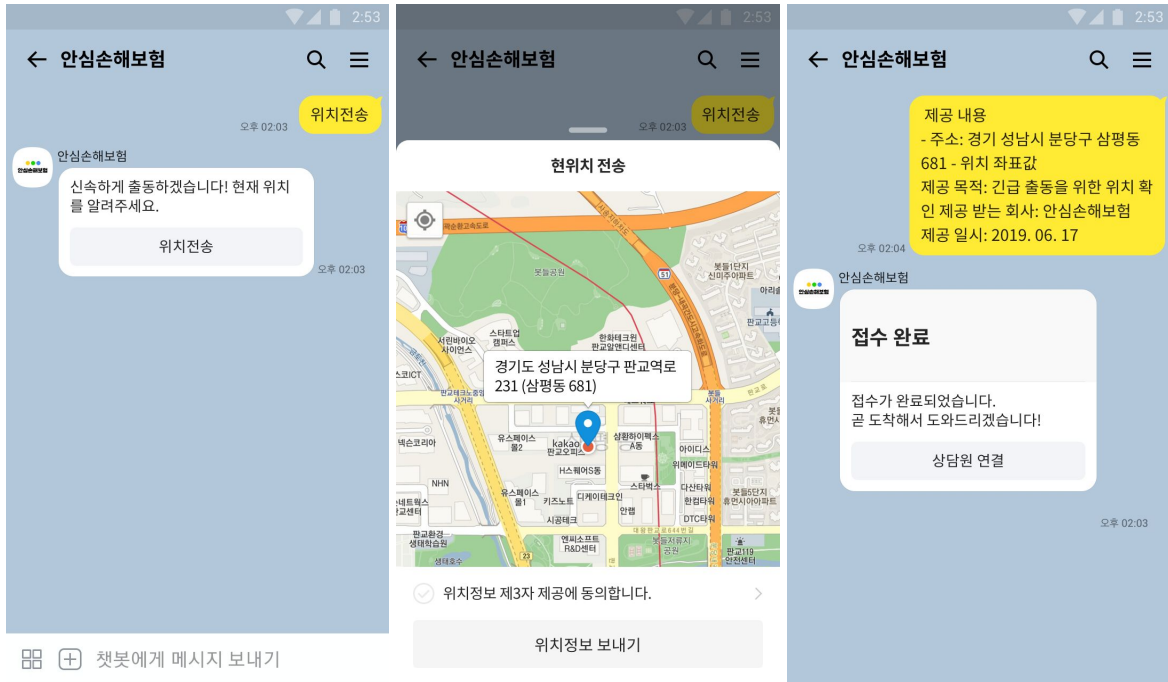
2:53

안심손해보험

위치전송
오후 02:03

안심손해보험

신속하게 출동하겠습니다! 현재 위치를 알려주세요.

위치전송

오후 02:03

챗봇에게 메시지 보내기

2:53

안심손해보험

위치전송
오후 02:03

현위치 전송

경기도 성남시 분당구 판교역로 231 (삼평동 681)

봇들공원
스타트업캠퍼스
한화테크윈판교알앤디센터
서린바이오사이언스
유스페이스몰2
kakao 판교오피스
삼환하이펙스A동
H스퀘어동
아이디스
위메이드타워
NHN
유스페이스몰1
키즈노트
디케이테크인
스타벅스
한컴타워
다산타워
DTC타워
시공테크
안랩
판교환경생태학습원
엔씨소프트R&D센터
봇들저류지공원
판교119안전센터
넥슨코리아
봇들5단지휴먼시아아파트
봇들1단지신미주아파트
판교고등학교
아리솔

위치정보 제3자 제공에 동의합니다.

위치정보 보내기

2:53

안심손해보험

제공 내용
- 주소: 경기 성남시 분당구 삼평동 681 - 위치 좌표값
제공 목적: 긴급 출동을 위한 위치 확인 제공 받는 회사: 안심손해보험
제공 일시: 2019. 06. 17
오후 02:04

안심손해보험

접수 완료

접수가 완료되었습니다.
곧 도착해서 도와드리겠습니다!

상담원 연결

오후 02:03